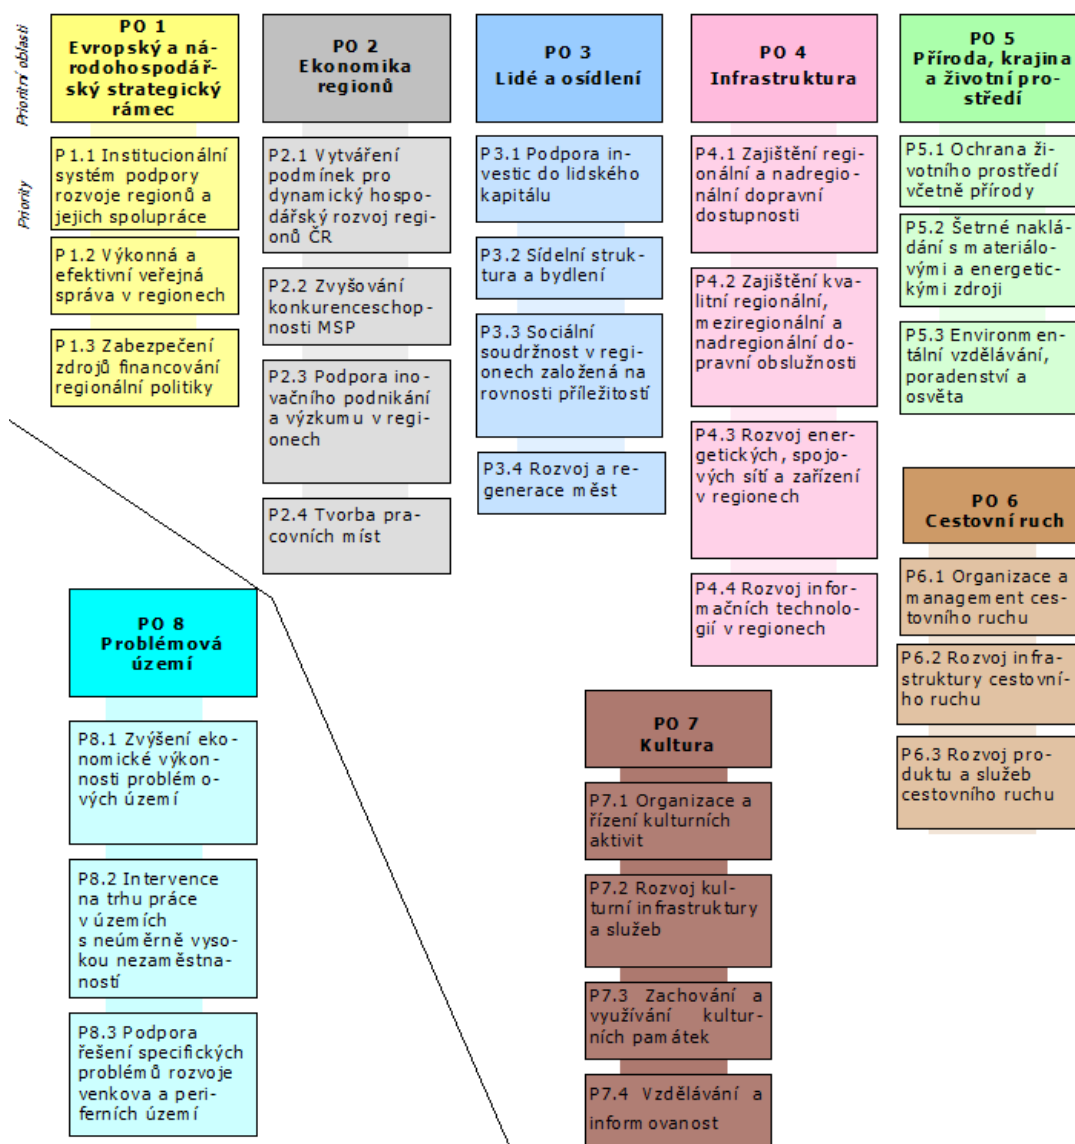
Prioritní oblasti

Priority

PO 1
Evropský a národohospodářský strategický rámec

P1.1 Institucionální systém podpory rozvoje regionů a jejich spolupráce

P1.2 Výkonná a efektivní veřejná správa v regionech

P1.3 Zabezpečení zdrojů financování regionální politiky

PO 2
Ekonomika regionů

P2.1 Vytváření podmínek pro dynamický hospodářský rozvoj regionů ČR

P2.2 Zvyšování konkurenceschopnosti MSP

P2.3 Podpora inovačního podnikání a výzkumu v regionech

P2.4 Tvorba pracovních míst

PO 3
Lidé a osídlení

P3.1 Podpora investic do lidského kapitálu

P3.2 Sídelní struktura a bydlení

P3.3 Sociální soudržnost v regionech založená na rovnosti příležitostí

P3.4 Rozvoj a regenerace měst

PO 4
Infrastruktura

P4.1 Zajištění regionální a nadregionální dopravní dostupnosti

P4.2 Zajištění kvalitní regionální, meziregionální a nadregionální dopravní obslužnosti

P4.3 Rozvoj energetických, spojových sítí a zařízení v regionech

P4.4 Rozvoj informačních technologií v regionech

PO 5
Příroda, krajina a životní prostředí

P5.1 Ochrana životního prostředí včetně přírody

P5.2 Šetrné nakládání s materiálovými a energetickými zdroji

P5.3 Environmentální vzdělávání, poradenství a osvěta

PO 6
Cestovní ruch

P6.1 Organizace a management cestovního ruchu

P6.2 Rozvoj infrastruktury cestovního ruchu

P6.3 Rozvoj produktu a služeb cestovního ruchu

PO 8
Problémová území

P8.1 Zvýšení ekonomické výkonnosti problémových území

P8.2 Intervence na trhu práce v územích s neúměrně vysokou nezaměstnaností

P8.3 Podpora řešení specifických problémů rozvoje venkova a periferních území

PO 7
Kultura

P7.1 Organizace a řízení kulturních aktivit

P7.2 Rozvoj kulturní infrastruktury a služeb

P7.3 Zachování a využívání kulturních památek

P7.4 Vzdělávání a informovanost